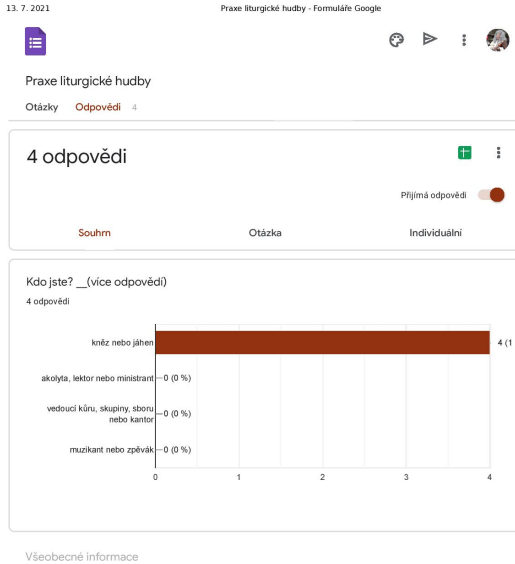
13. 7. 2021

Praxe liturgické hudby - Formuláře Google

Praxe liturgické hudby

Otázky Odpovědi 4

4 odpovědi

Přijímá odpovědi

Souhrn

Otázka

Individuální

Kdo jste? __(více odpovědí)

4 odpovědi

kněz nebo jáhen

4 (1

akolyta, lektor nebo ministrant

0 (0 %)

vedoucí kůru, skupiny, sboru nebo kantor

0 (0 %)

muzikant nebo zpěvák

0 (0 %)

0 1 2 3 4

Všeobecné informace